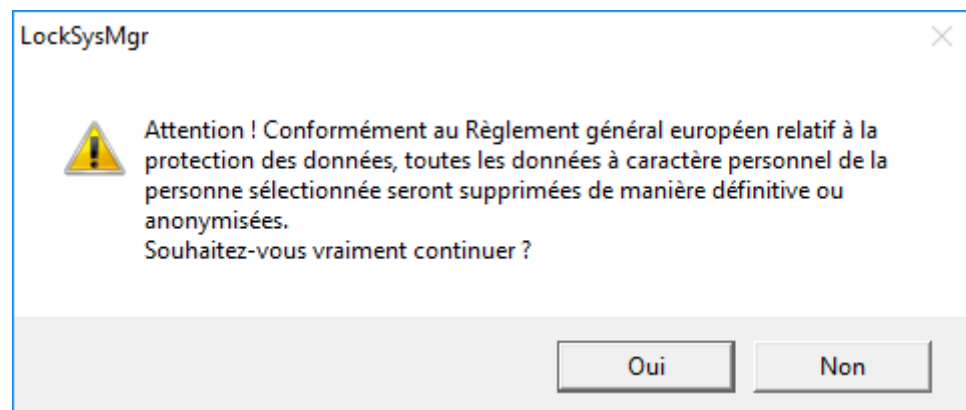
LockSysMgr

Attention ! Conformément au Règlement général européen relatif à la protection des données, toutes les données à caractère personnel de la personne sélectionnée seront supprimées de manière définitive ou anonymisées.
Souhaitez-vous vraiment continuer ?

Oui

Non